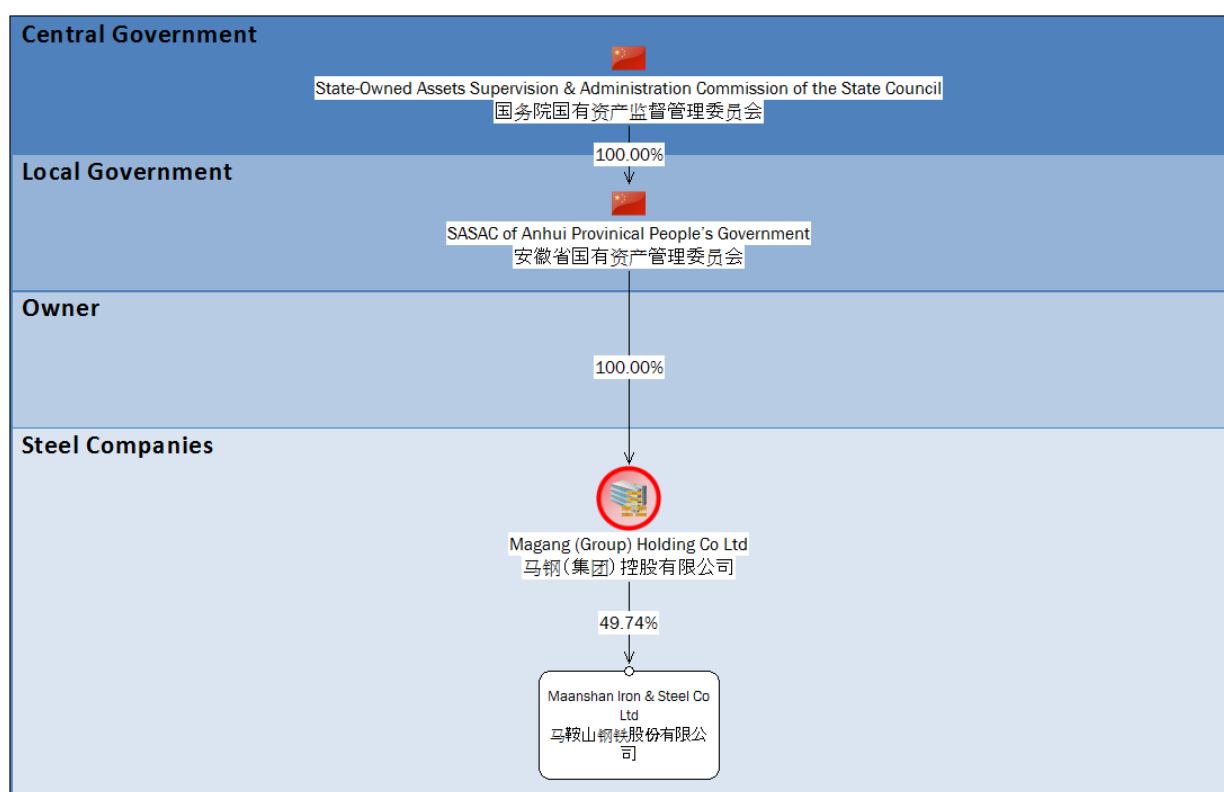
Central Government

State-Owned Assets Supervision & Administration Commission of the State Council
国务院国有资产监督管理委员会

100.00%

Local Government

SASAC of Anhui Provinical People's Government
安徽省国有资产管理委员会

Owner

100.00%

Steel Companies

Magang (Group) Holding Co Ltd
马钢(集团)控股有限公司

49.74%

Maanshan Iron & Steel Co Ltd
马鞍山钢铁股份有限公司